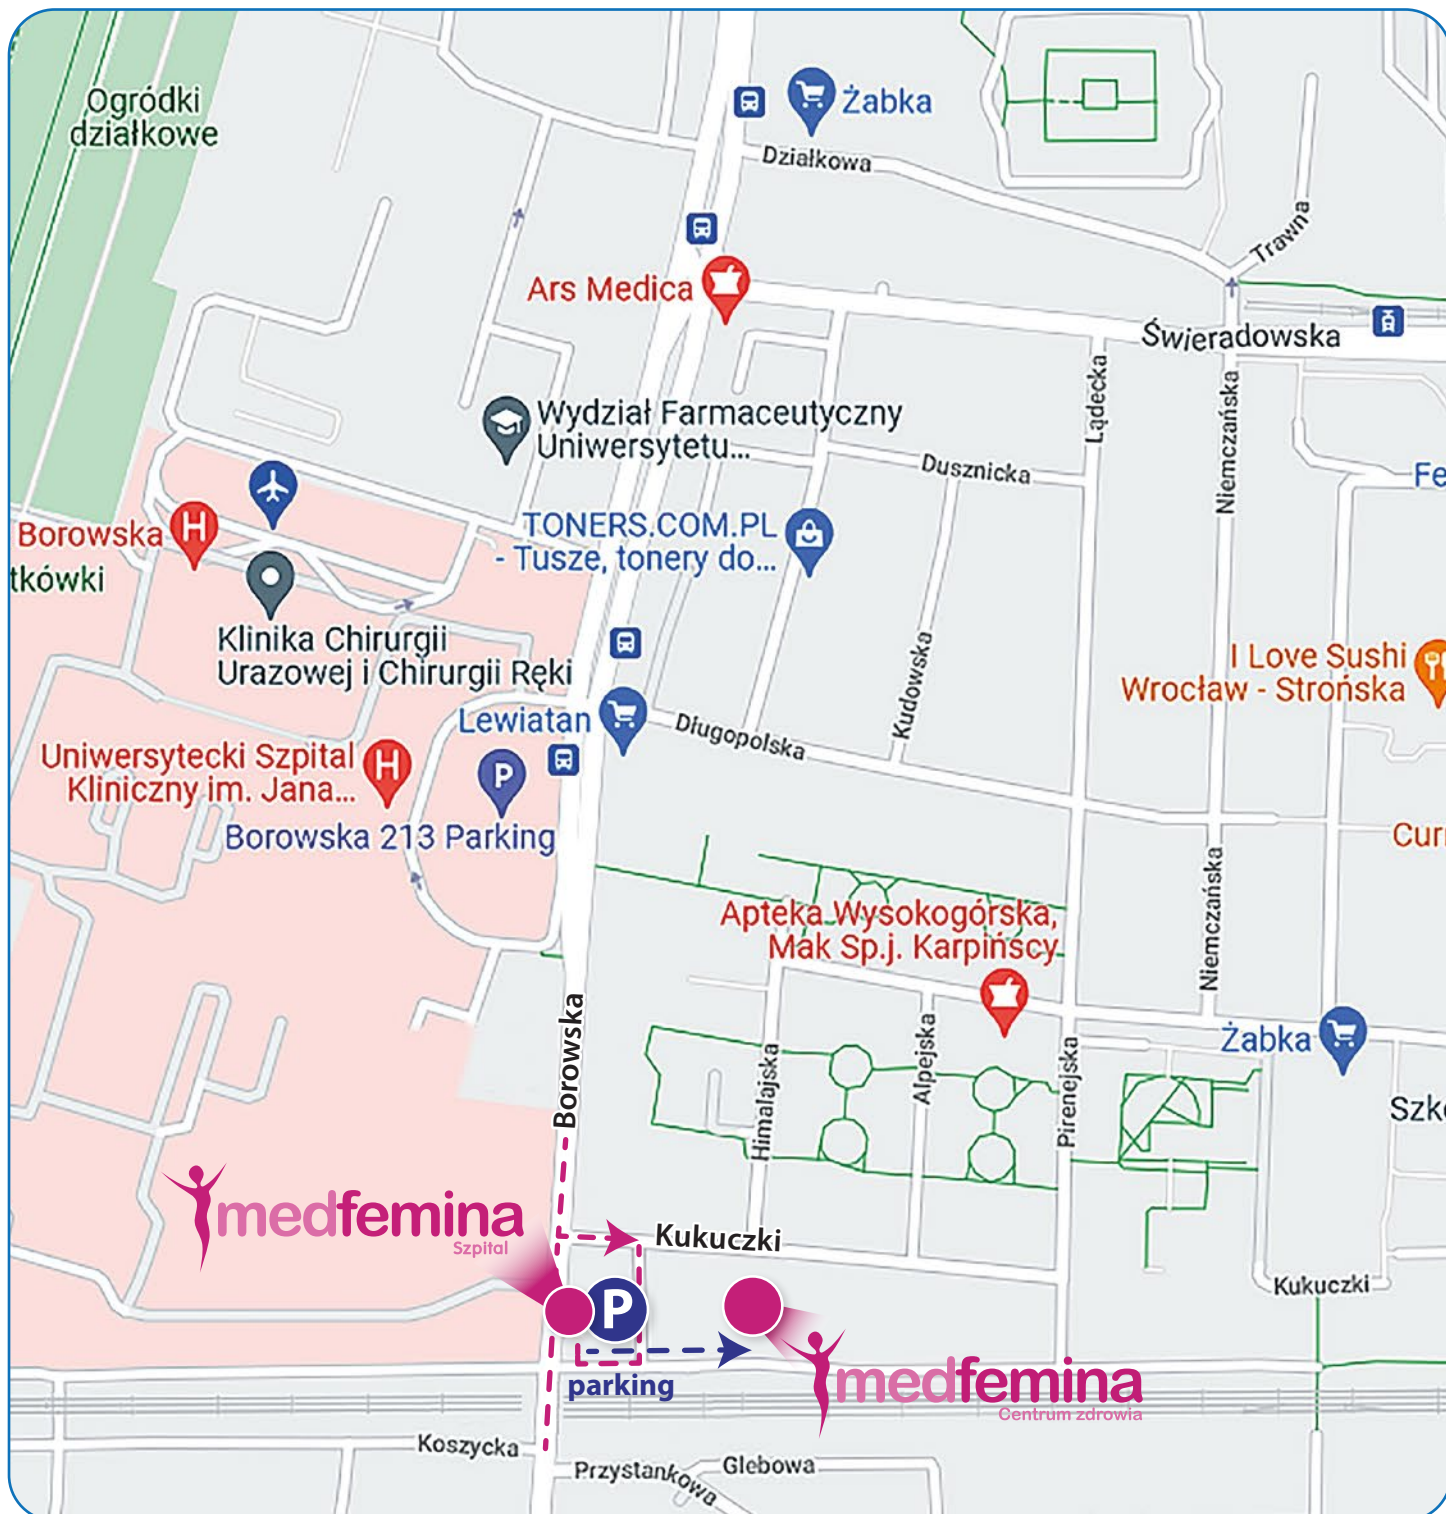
Ogródki działkowe

Żabka

Działkowa

Trawna

Ars Medica

Świeradowska

Wydział Farmaceutyczny Uniwersytetu...

Dusznicka

Lądecka

Niemczańska

Fe

Borowska

tkówki

TONERS.COM.PL - Tusze, tonery do...

Klinika Chirurgii Urazowej i Chirurgii Ręki

Kudowska

I Love Sushi Wrocław - Strońska

Lewiatan

Długopolska

Uniwersytecki Szpital Kliniczny im. Jana...

Borowska 213 Parking

Cur

Apteka Wysokogórska, Mak Sp.j. Karpińscy

Niemczańska

Borowska

Himalajska

Alpejska

Pirenejska

Żabka

Szk

medfemina
Szpital

Kukuczki

Kukuczki

P

parking

medfemina
Centrum zdrowia

Koszycka

Przystankowa

Glebowa